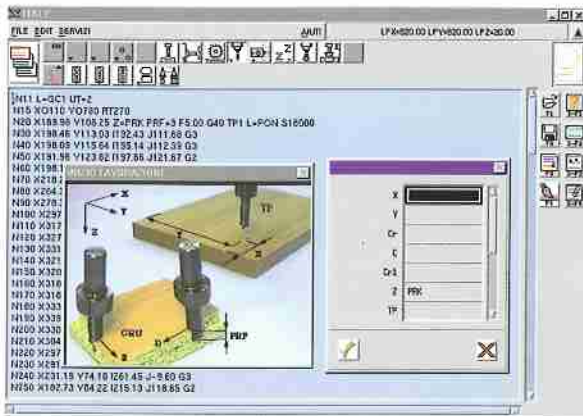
FILE EDIT SERVIZI

AIUTI

LPX=620.00 LPY=620.00 LPZ=20.00

N11 L=GC1 UT=2
N15 XO110 YO780 RT270
N20 X188.90 Y108.25 Z=PRK PRF=3 F5.00 G40 TP1 L=PON S18000
N30 X198.46 Y113.03 I132.43 J111.68 G3
N40 X198.09 Y115.64 I135.14 J112.39 G3
N50 X191.96 Y123.62 I137.66 J121.67 G2
N60 X198.1
N70 X218.3
N80 X264.3
N90 X278.3
N100 X297
N110 X317
N120 X327
N130 X333
N140 X321
N150 X320
N160 X318
N170 X316
N180 X333
N190 X339
N200 X330
N210 X304
N220 X297
N230 X291
N240 X231.15 Y74.10 I261.45 J-9.60 G3
N250 X102.73 Y64.22 I215.13 J118.85 G2

INIZIO LAVORAZIONE

X
Y
Z
TP
PRF
GRU

X
Y
Cr
C
Cr1
Z PRK
TP